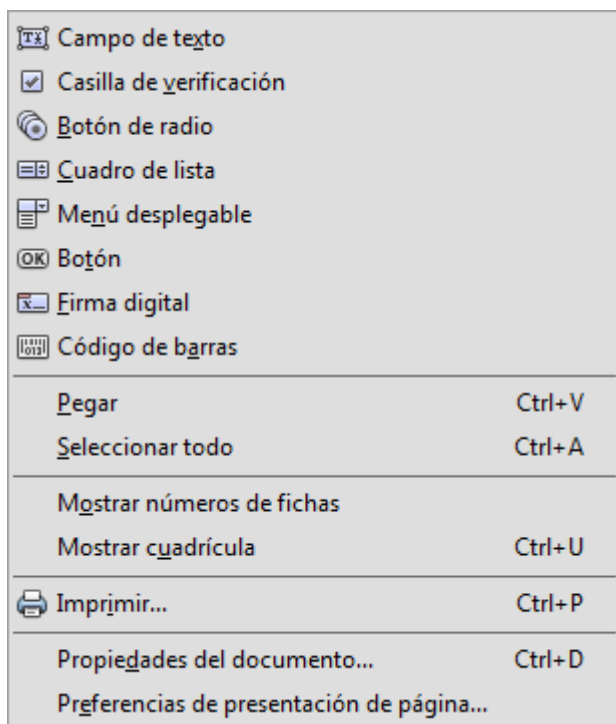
Campo de texto
Casilla de verificación
Botón de radio
Cuadro de lista
Menú desplegable
OK Botón
Firma digital
Código de barras

| | |
|---|---|
| Pegar | Ctrl+V |
| Seleccionar todo | Ctrl+A |
| Mostrar números de fichas | |
| Mostrar cuadrícula | Ctrl+U |
| Imprimir... | Ctrl+P |
| Propiedades del documento... | Ctrl+D |
| Preferencias de presentación de página... | |